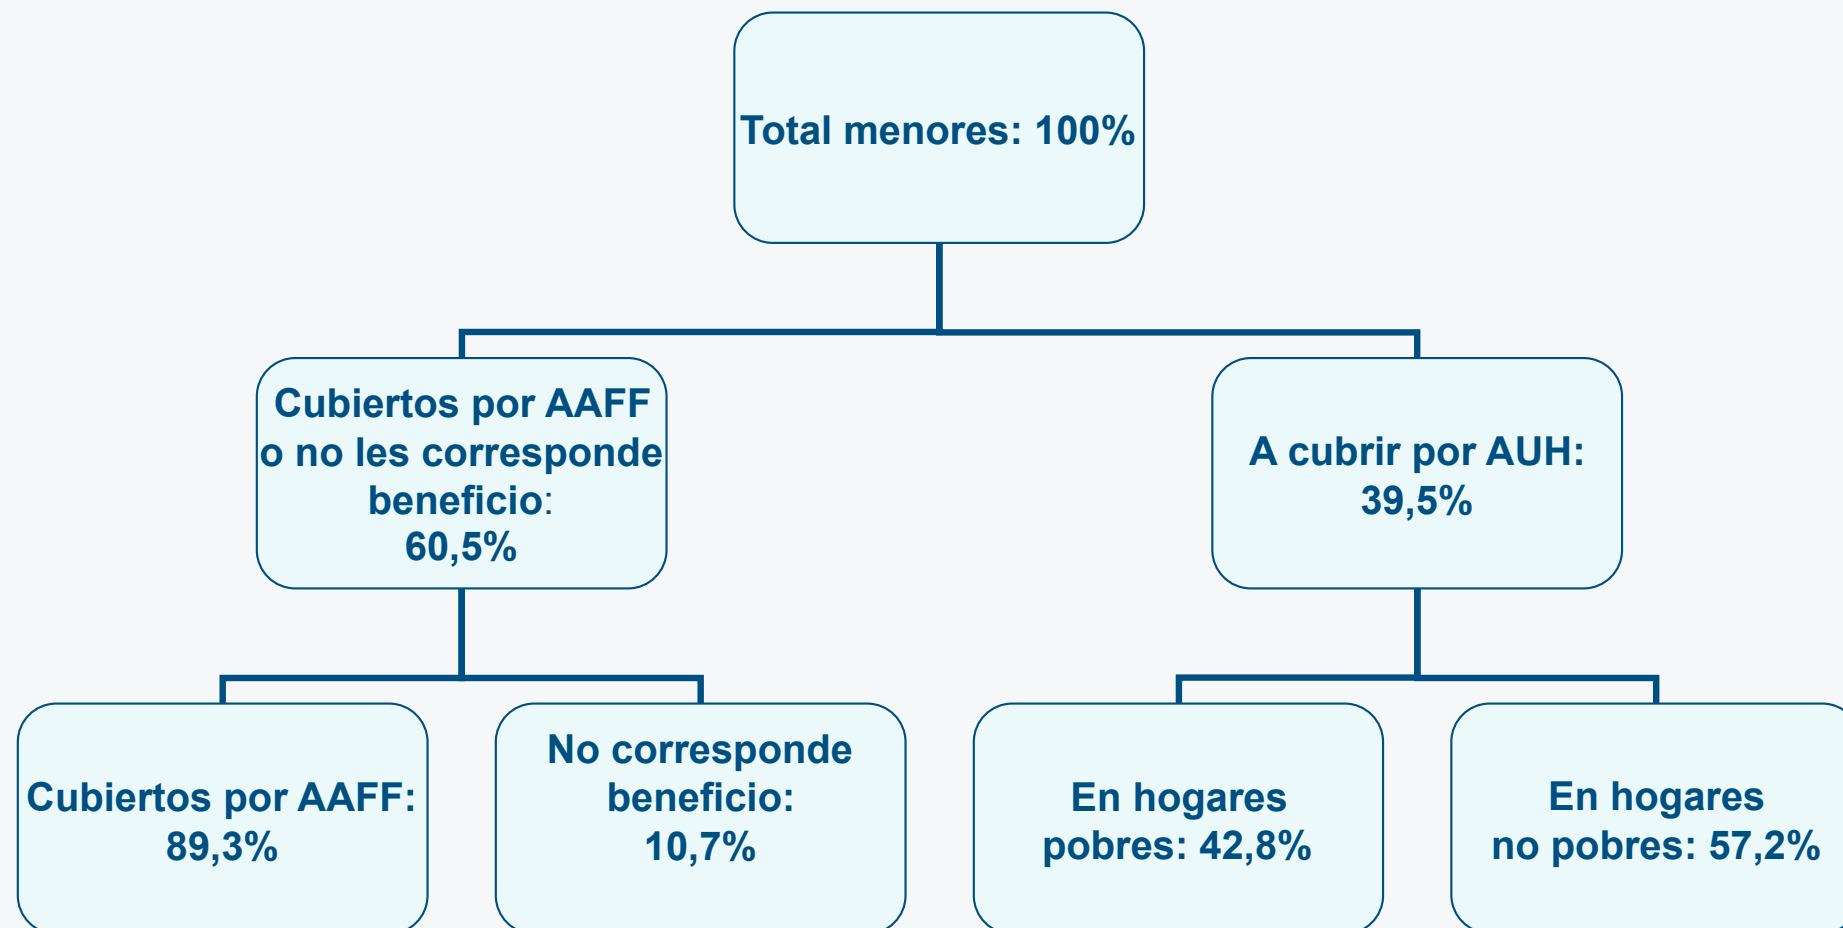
Total menores: 100%

Cubiertos por AAFF o no les corresponde beneficio: 60,5%

A cubrir por AUH: 39,5%

Cubiertos por AAFF: 89,3%

No corresponde beneficio: 10,7%

En hogares pobres: 42,8%

En hogares no pobres: 57,2%